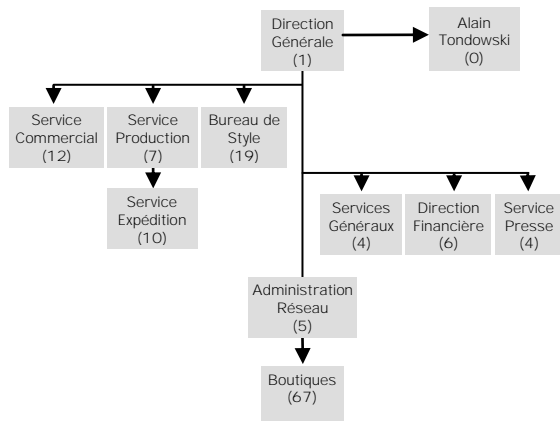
Direction Générale (1)

Alain Tondowski (0)

Service Commercial (12)

Service Production (7)

Bureau de Style (19)

Service Expédition (10)

Services Généraux (4)

Direction Financière (6)

Service Presse (4)

Administration Réseau (5)

Boutiques (67)